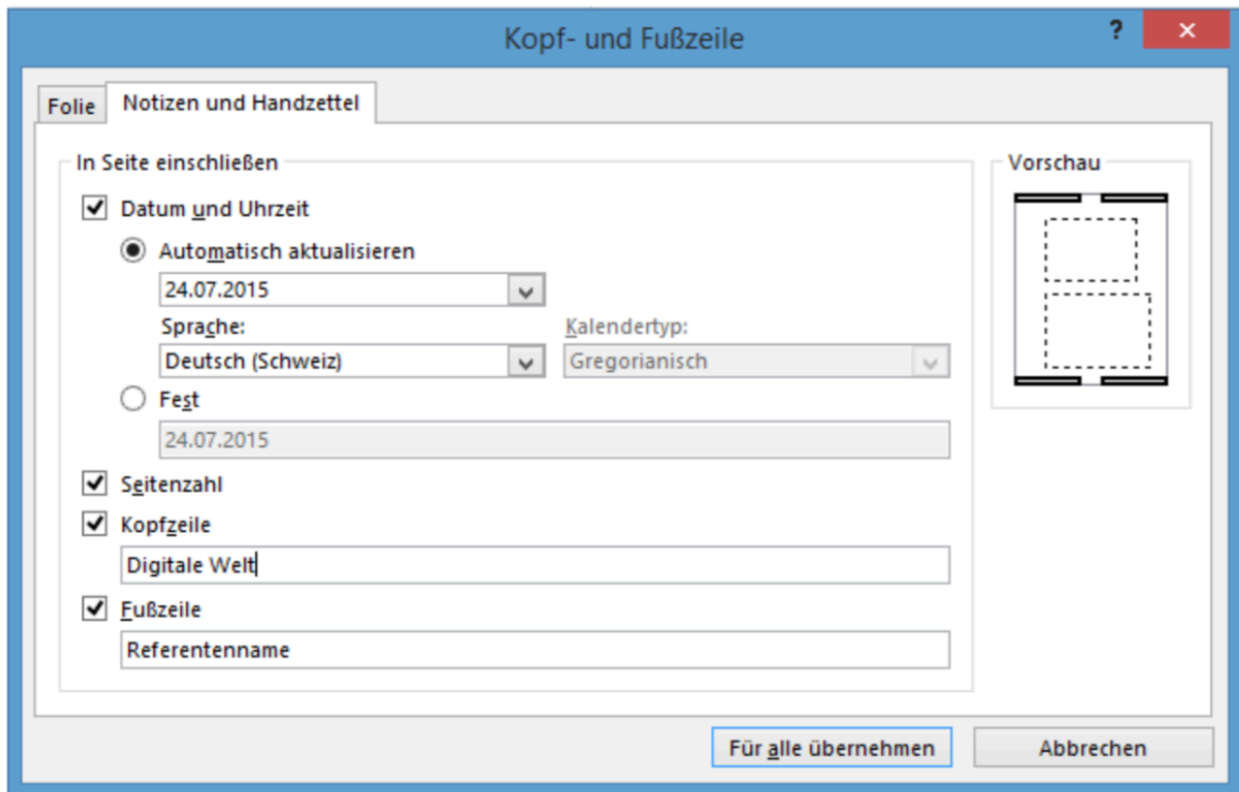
Kopf- und Fußzeile

?

×

Folie

Notizen und Handzettel

In Seite einschließen

Datum und Uhrzeit

Automatisch aktualisieren

24.07.2015

Sprache:

Kalendertyp:

Deutsch (Schweiz)

Gregorianisch

Fest

24.07.2015

Seitenzahl

Kopfzeile

Digitale Welt

Fußzeile

Referentenname

Vorschau

Für alle übernehmen

Abbrechen